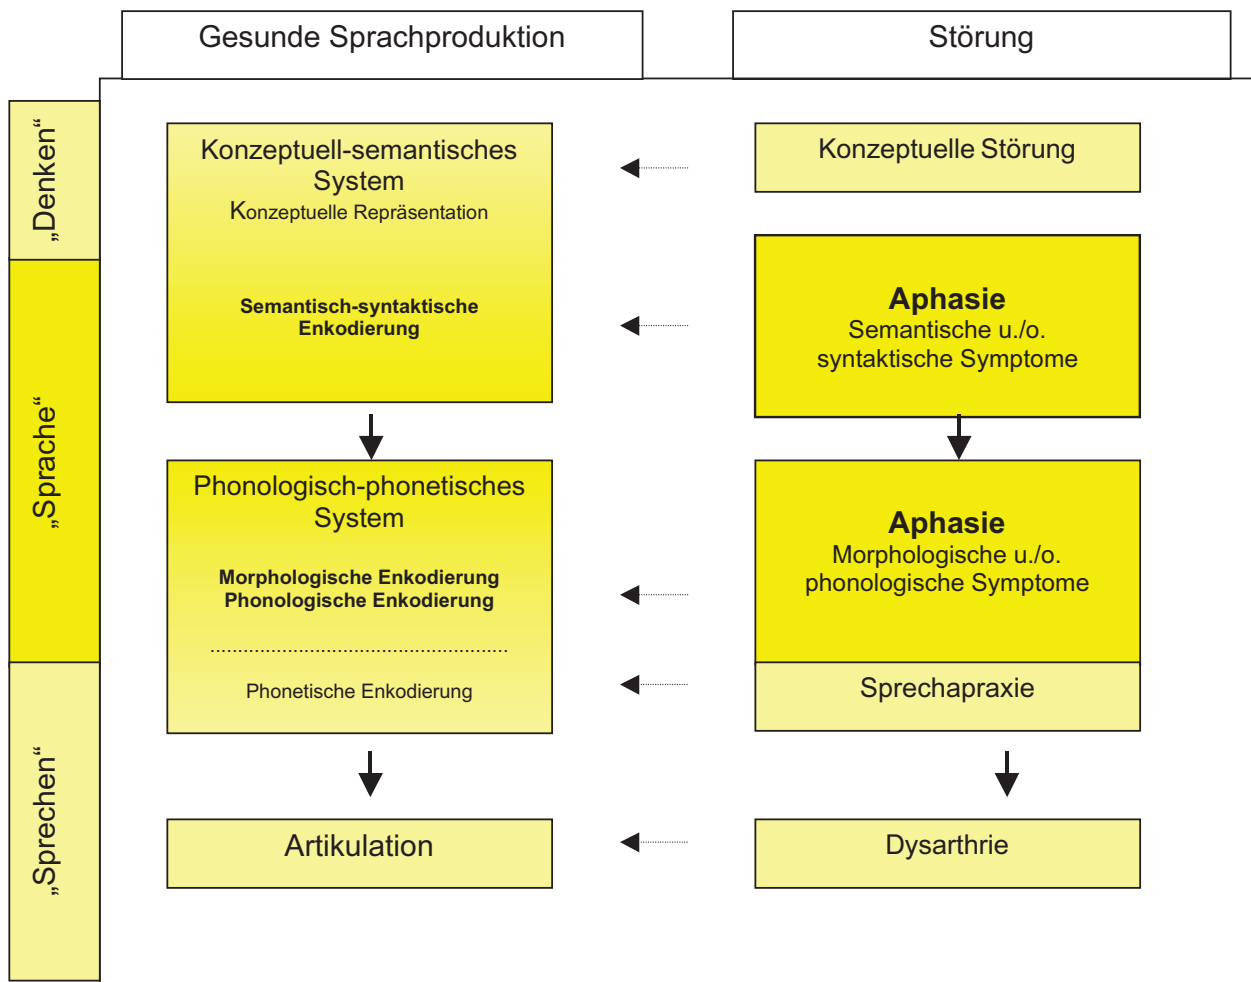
Gesunde Sprachproduktion

Störung

„Denken“

„Sprache“

„Sprechen“

Konzeptuell-semantisches System
Konzeptuelle Repräsentation

Semantisch-syntaktische Enkodierung

Konzeptuelle Störung

Aphasie
Semantische u./o. syntaktische Symptome

Phonologisch-phonetisches System

Morphologische Enkodierung
Phonologische Enkodierung

Phonetische Enkodierung

Aphasie
Morphologische u./o. phonologische Symptome

Sprechapraxie

Artikulation

Dysarthrie